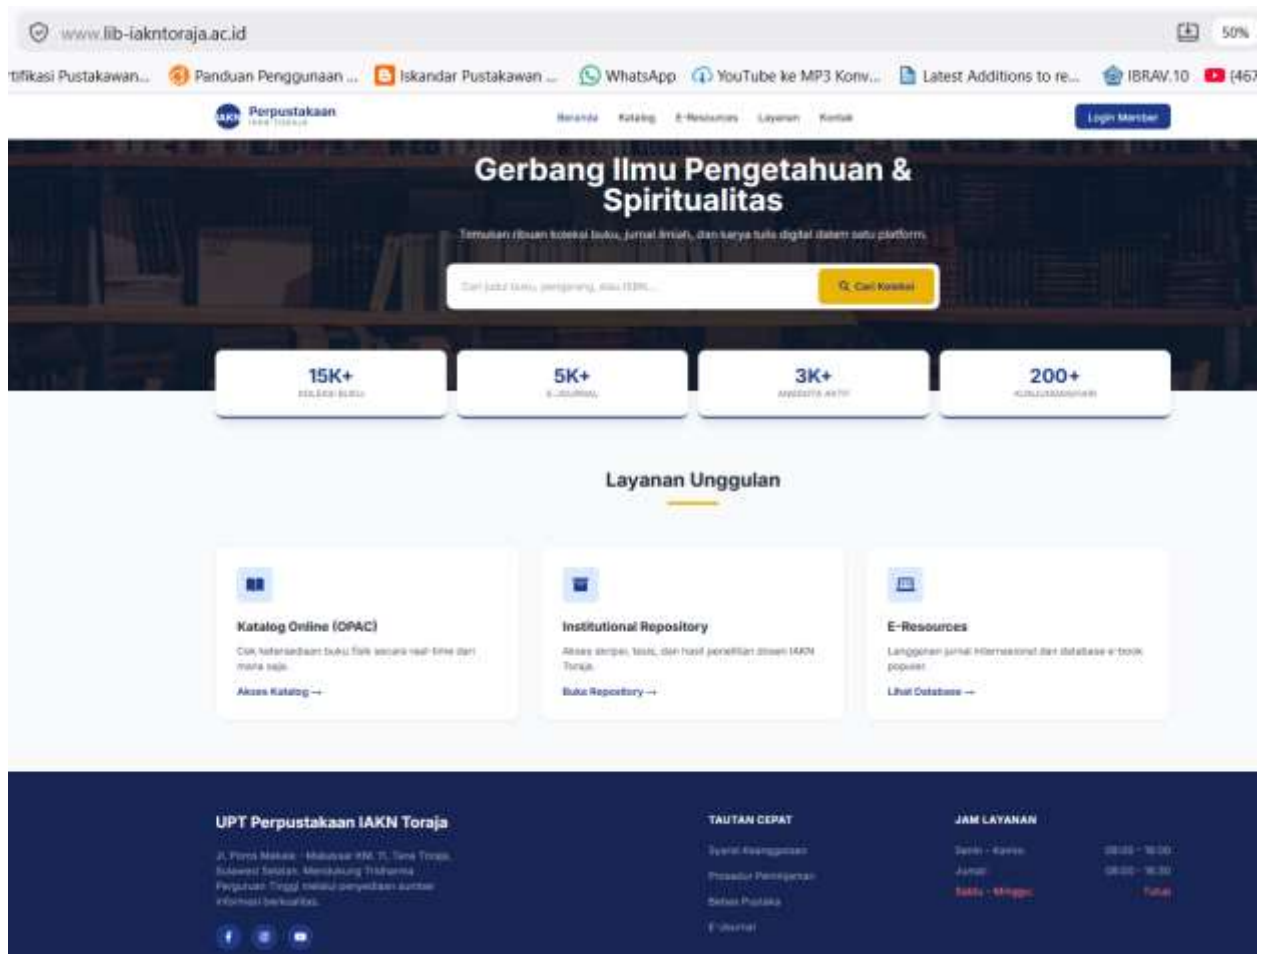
www.lib-iakntoraja.ac.id

50%

tifikasi Pustakawan... Panduan Penggunaan ... Iskandar Pustakawan ... WhatsApp YouTube ke MP3 Konv... Latest Additions to re... IBRAV.10 (467

Perpustakaan IAKN TORAJA

Beranda Katalog E-Resources Layanan Kontak

Login Member

Gerbang Ilmu Pengetahuan & Spiritualitas

Temukan ribuan koleksi buku, jurnal ilmiah, dan karya tulis digital dalam satu platform.

Cari judul buku, pengarang, atau ISBN...

Cari Koleksi

15K+
KOLEKSI BUKU

5K+
E-JOURNAL

3K+
ANGGOTA AKTIF

200+
KUNJUNGAN/HARI

Layanan Unggulan

Katalog Online (OPAC)
Cek ketersediaan buku fisik secara real-time dari mana saja.
Akses Katalog →

Institutional Repository
Akses skripsi, tesis, dan hasil penelitian dosen IAKN Toraja.
Buka Repository →

E-Resources
Langganan jurnal internasional dan database e-book populer.
Lihat Database →

UPT Perpustakaan IAKN Toraja
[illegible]

TAUTAN CEPAT
Syarat Keanggotaan
Prosedur Peminjaman
Bebas Pustaka
E-Journal

JAM LAYANAN
Senin - Kamis 08:00 - 16:00
Jumat 08:00 - 16:30
Sabtu - Minggu Tutup